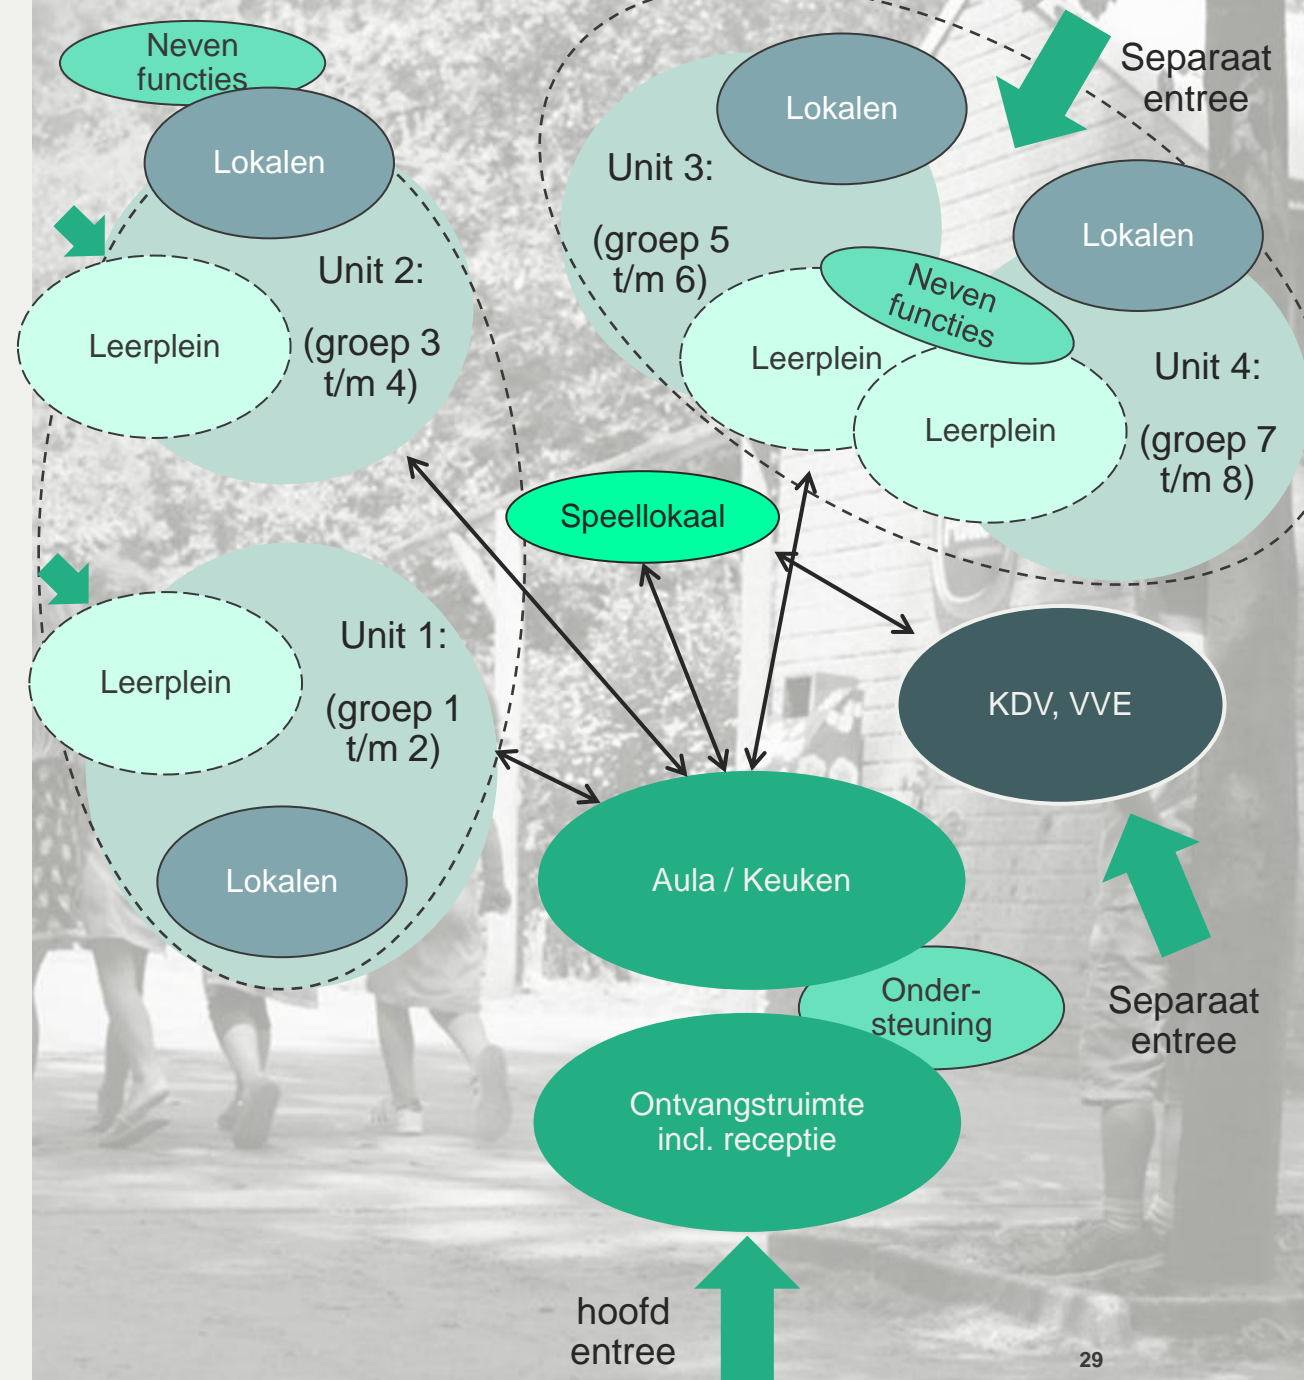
Neven functies

Lokalen

Unit 2:

(groep 3 t/m 4)

Leerplein

Lokalen

Unit 3:

(groep 5 t/m 6)

Separaat entree

Lokalen

Neven functies

Leerplein

Leerplein

Unit 4:

(groep 7 t/m 8)

Speellokaal

Leerplein

Unit 1:

(groep 1 t/m 2)

Lokalen

KDV, VVE

Aula / Keuken

Onder-steuning

Separaat entree

Ontvangstruimte incl. receptie

hoofd entree

29